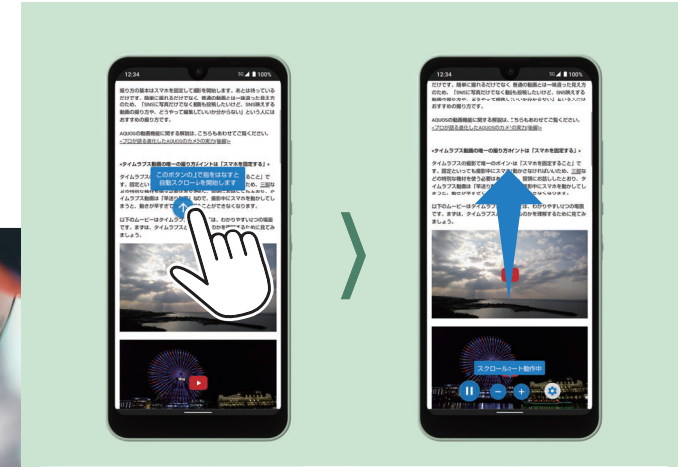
12:34

5G 100%

撮り方の基本はスマホを固定して撮影を開始します。あとは待っているだけです。簡単に撮れるだけでなく、普通の動画とは一味違った見え方のため、「SNSに写真だけでなく動画も投稿したいけど、SNS映えする動画の撮り方が、どうやって撮影していいかわからない」という人にはおすすめの撮り方です。

AQUOSの動画機能に関する解説は、こちらもあわせてご覧ください。
<プロが話る進化したAQUOSのカメラの実力[後編]>

<タイムラプス動画の唯一の撮り方ポイントは「スマホを固定する」>

タイムラプスの撮影で唯一のポイ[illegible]は「スマホを固定すること」です。固定さ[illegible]ることで、三脚などの特別な機材を使う必要はありません。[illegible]タイムラプス動画は「早送り動画」なので、撮影中にスマホを動かしてしまうと、動きが早すぎて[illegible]ことができなくなります。

このボタンの上で指をはなすと
自動スクロールを開始します

以下のムービーはタイムラプ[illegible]は、わかりやすい2つの場面です。まずは、タイムラプス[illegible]るために見てみましょう。

12:34

5G 100%

だけです。簡単に撮れるだけでなく、普通の動画とは一味違った見え方のため、「SNSに写真だけでなく動画も投稿したいけど、SNS映えする動画の撮り方が、どうやって撮影していいかわからない」という人にはおすすめの撮り方です。

AQUOSの動画機能に関する解説は、こちらもあわせてご覧ください。
<プロが話る進化したAQUOSのカメラの実力[後編]>

<タイムラプス動画の唯一の撮り方ポイントは「スマホを固定する」>

タイムラプスの撮影で唯一のポイン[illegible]は「スマホを固定すること」です。固定といっても、スマホ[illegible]に動かさなければいいため、三脚などの特別な機材を使う必要は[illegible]冒頭にお話ししたとおり、タイムラプス動画は「早送り動画」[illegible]撮影中にスマホを動かしてしまうと、動きが早すぎて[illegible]

以下のムービーはタイムラプス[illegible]は、わかりやすい2つの場面です。まずは、タイムラプス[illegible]の違いを理解するために見てみましょう。

スクロールモード動作中